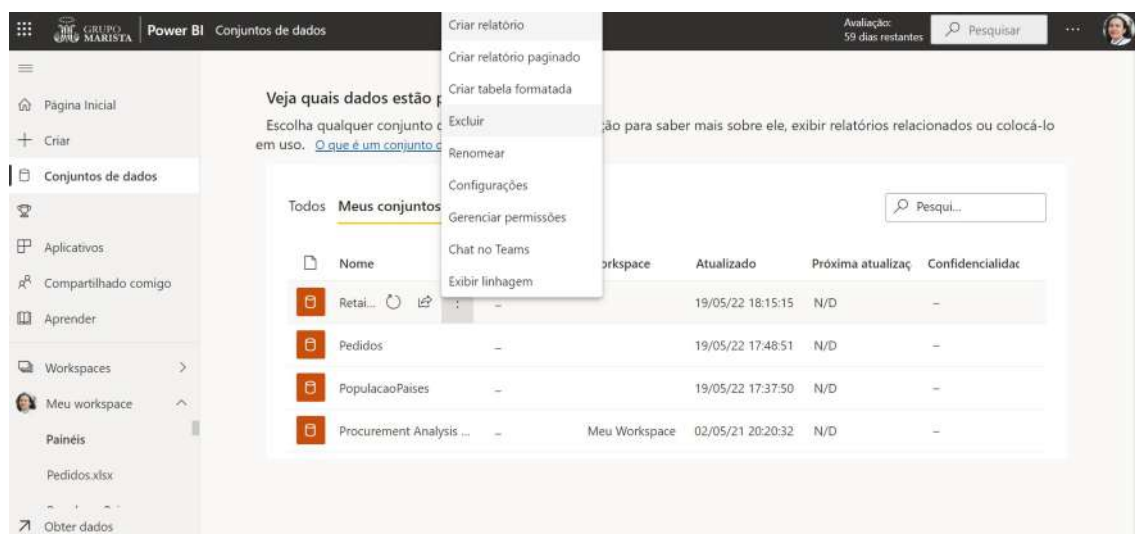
GRUPO MARISTA | Power BI Conjuntos de dados

Avaliação: 59 dias restantes
Pesquisar
...

Página Inicial
Criar
Conjuntos de dados
Aplicativos
Compartilhado comigo
Aprender
Workspaces
Meu workspace
Painéis
Pedidos.xlsx
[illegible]
Obter dados

Veja quais dados estão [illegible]

Escolha qualquer conjunto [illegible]ção para saber mais sobre ele, exibir relatórios relacionados ou colocá-lo em uso. O que é um conjunto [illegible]

Criar relatório
Criar relatório paginado
Criar tabela formatada
Excluir
Renomear
Configurações
Gerenciar permissões
Chat no Teams
Exibir linhagem

Todos Meus conjuntos
Pesqui...

| | Nome | | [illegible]orkspace | Atualizado | Próxima atualizaç | Confidencialidac |
|---|---|---|---|---|---|---|
| | Retai... | – | | 19/05/22 18:15:15 | N/D | – |
| | Pedidos | – | | 19/05/22 17:48:51 | N/D | – |
| | PopulacaoPaises | – | | 19/05/22 17:37:50 | N/D | – |
| | Procurement Analysis ... | – | Meu Workspace | 02/05/21 20:20:32 | N/D | – |